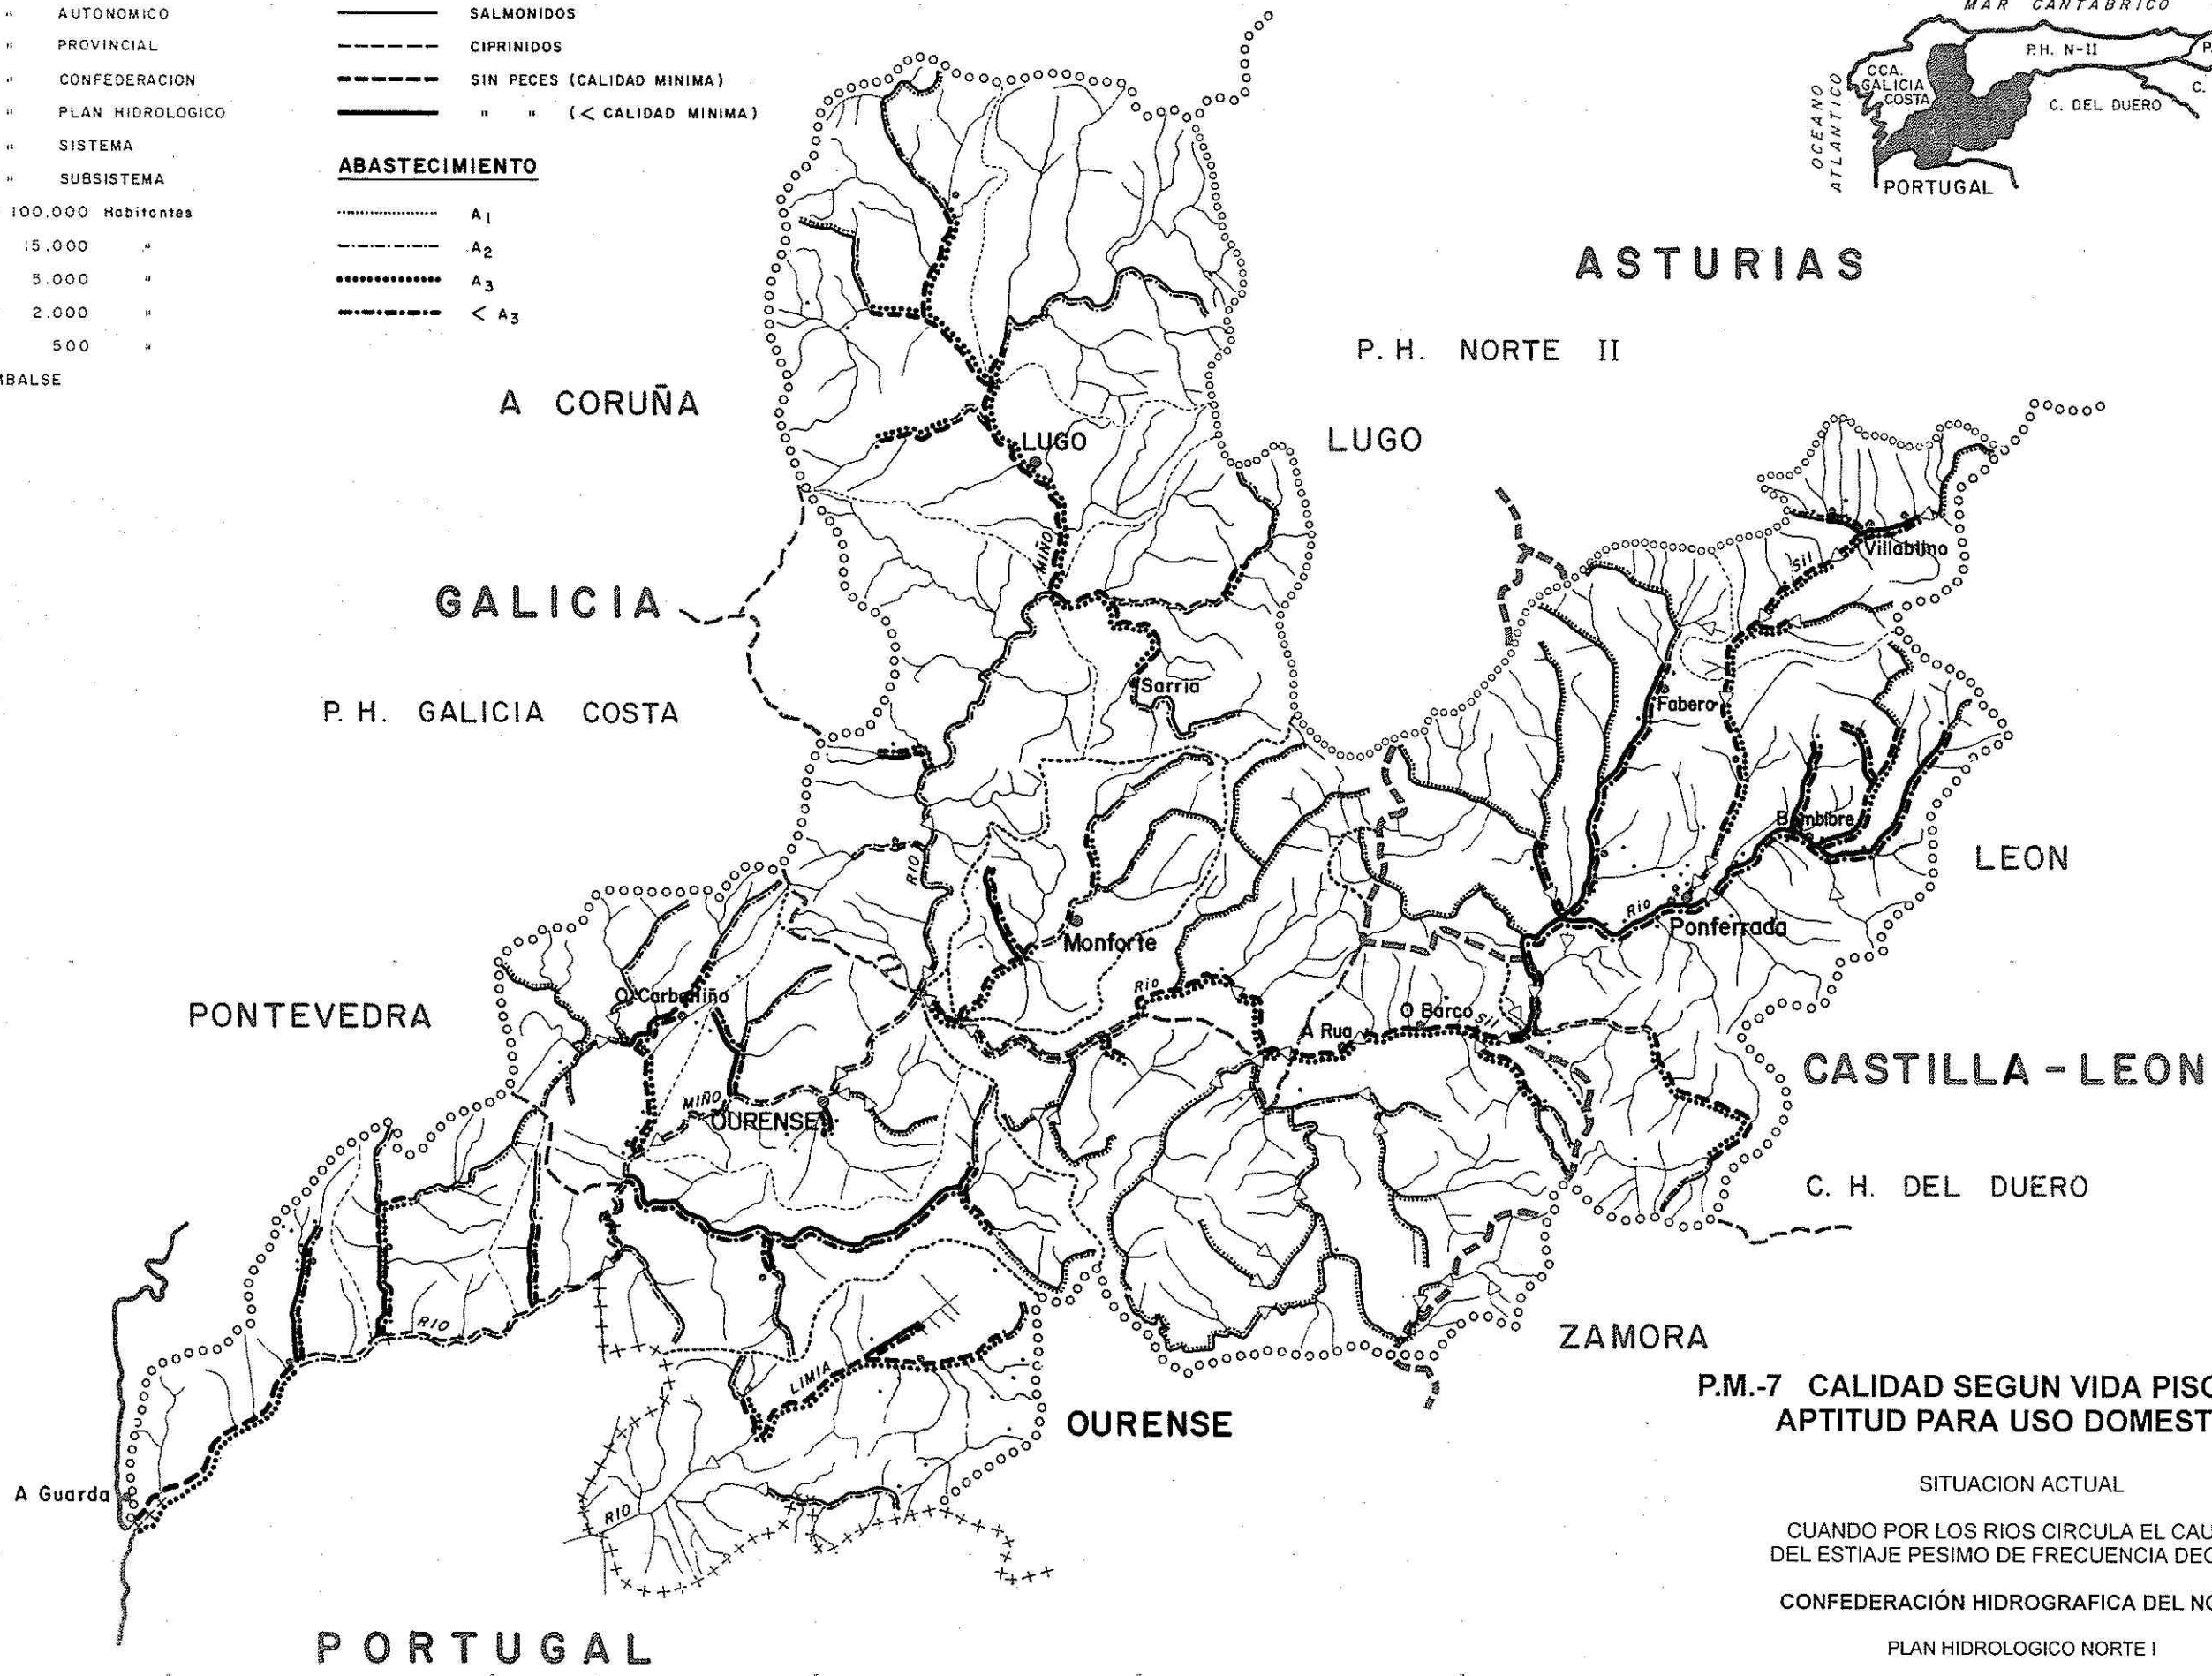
" AUTONOMICO
" PROVINCIAL
" CONFEDERACION
" PLAN HIDROLOGICO
" SISTEMA
" SUBSISTEMA
100.000 Habitantes
15.000 "
5.000 "
2.000 "
500 "
BALSE

SALMONIDOS
CIPRINIDOS
SIN PECES (CALIDAD MINIMA)
" " (< CALIDAD MINIMA)

ABASTECIMIENTO
$A_1$
$A_2$
$A_3$
$< A_3$

MAR CANTABRICO
P.H. N-II
CCA. GALICIA COSTA
C. DEL DUERO
OCEANO ATLANTICO
PORTUGAL

ASTURIAS

P. H. NORTE II

A CORUÑA

LUGO

LUGO

MIÑO

GALICIA

P. H. GALICIA COSTA

Sarria

Villablino

SIL

Fabero

Bembibre

LEON

RIO

Monforte

Ponferrada

RIO

O Carballiño

PONTEVEDRA

RIO

A Rua

O Barco

SIL

CASTILLA - LEON

MIÑO

OURENSE

C. H. DEL DUERO

RIO

ZAMORA

LIMIA

P.M.-7 CALIDAD SEGUN VIDA PISC
APTITUD PARA USO DOMEST

OURENSE

SITUACION ACTUAL

A Guarda

CUANDO POR LOS RIOS CIRCULA EL CAU
DEL ESTIAJE PESIMO DE FRECUENCIA DEC

RIO

CONFEDERACIÓN HIDROGRAFICA DEL NO

PORTUGAL

PLAN HIDROLOGICO NORTE I